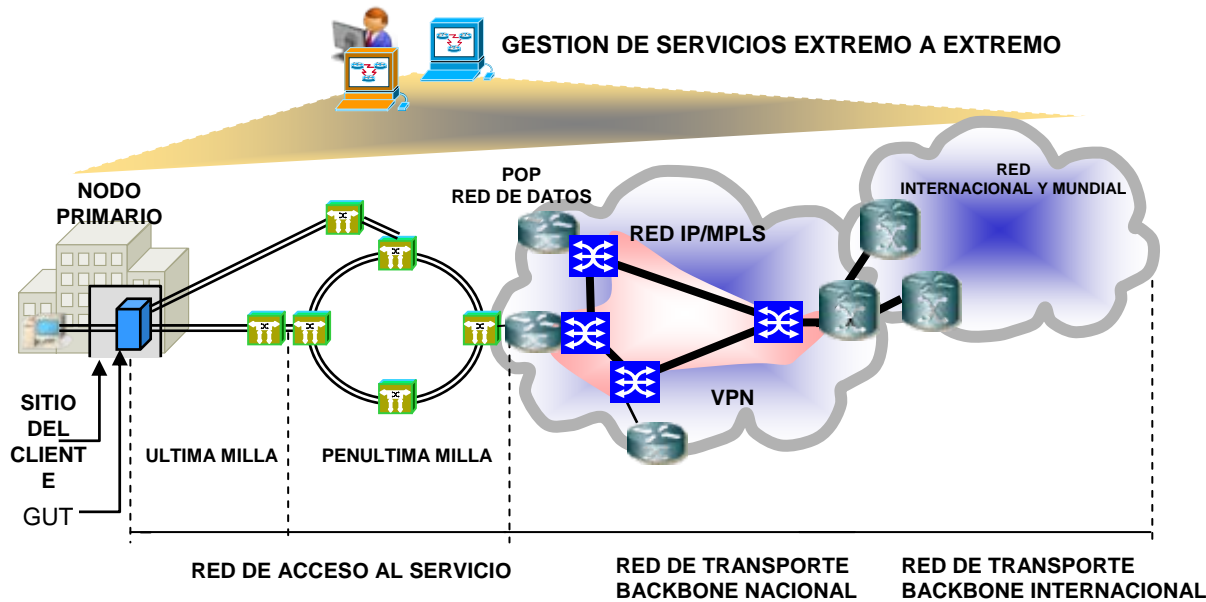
GESTION DE SERVICIOS EXTREMO A EXTREMO

NODO PRIMARIO

POP
RED DE DATOS

RED IP/MPLS

RED
INTERNACIONAL Y MUNDIAL

VPN

SITIO DEL CLIENT E

GUT

ULTIMA MILLA

PENULTIMA MILLA

RED DE ACCESO AL SERVICIO

RED DE TRANSPORTE BACKBONE NACIONAL

RED DE TRANSPORTE BACKBONE INTERNACIONAL